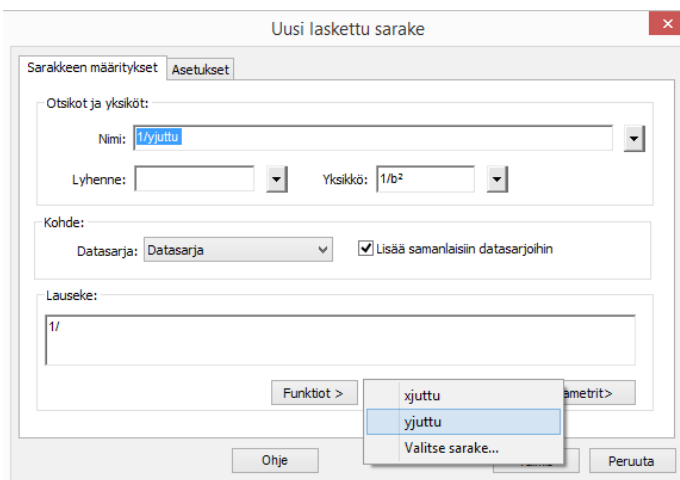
Uusi laskettu sarake

Sarakkeen määritykset
Asetukset

Otsikot ja yksiköt:
Nimi: 1/yjuttu
Lyhenne:
Yksikkö: 1/b²

Kohde:
Datasarja: Datasarja
Lisää samanlaisiin datasarjoihin

Lauseke:
1/

Funktiot >
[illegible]ämetrit>

xjuttu
yjuttu
Valitse sarake...

Ohje
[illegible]
Peruuta